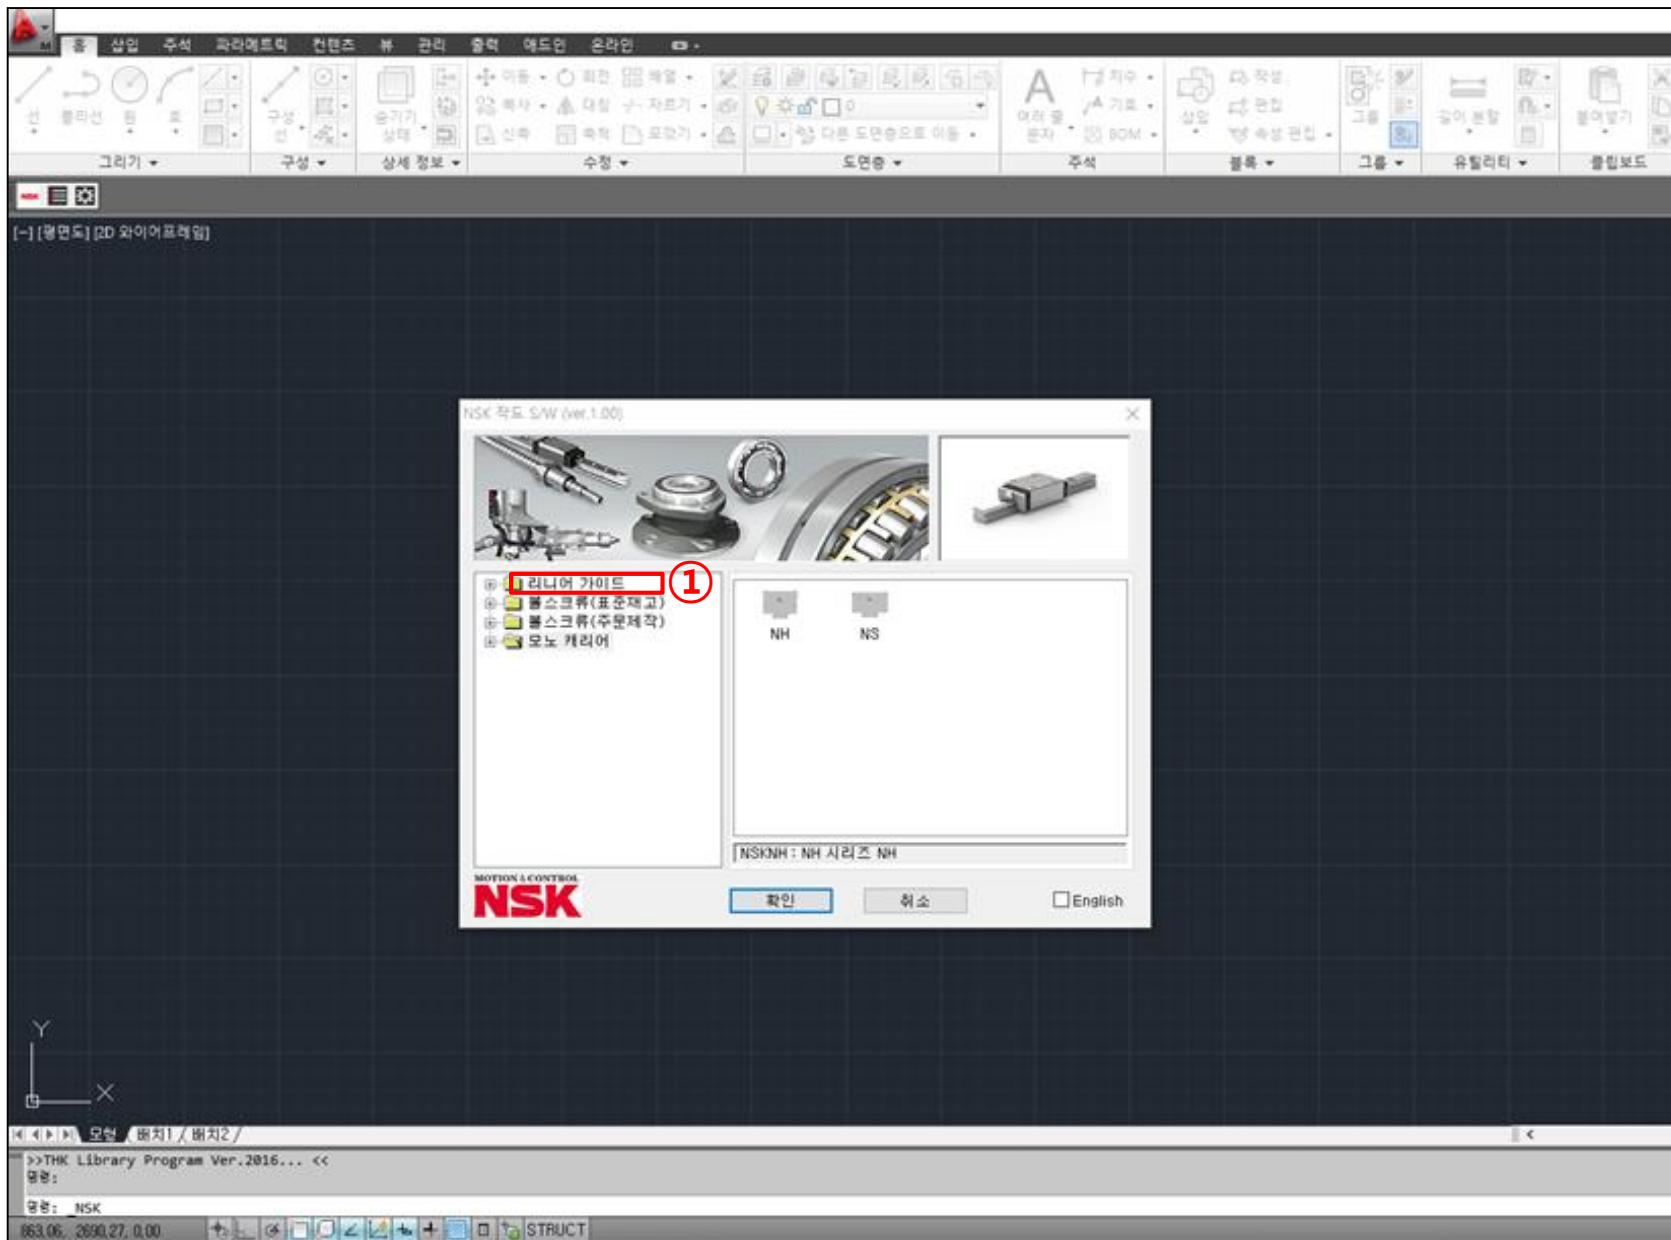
홈 삽입 주석 파라메트릭 컨텐츠 뷰 관리 출력 애드인 온라인

선 폴리선 원 호
그리기 ▾ 구성 ▾ 상세 정보 ▾ 수정 ▾ 도면층 ▾ 주석 블록 ▾ 그룹 ▾ 유틸리티 ▾ 클립보드

이동 회전 배열 복사 대칭 자르기 신축 축척 모깎기
다른 도면층으로 이동
여러 줄 문자 치수 지표 BOM
삽입 작성 편집 속성 편집
그룹 길이 분할 붙여넣기

[−] [평면도] [2D 와이어프레임]

NSK 작도 S/W (ver.1.00)

리니어 가이드
①
볼스크류(표준재고)
볼스크류(주문제작)
모노 캐리어

NH
NS

NSKNH : NH 시리즈 NH

MOTION & CONTROL
NSK

확인
취소
English

Y
X

모형 배치1 배치2

>>THK Library Program Ver.2016... <<
명령:
명령: NSK

863.06, 2690.27, 0.00
STRUCT